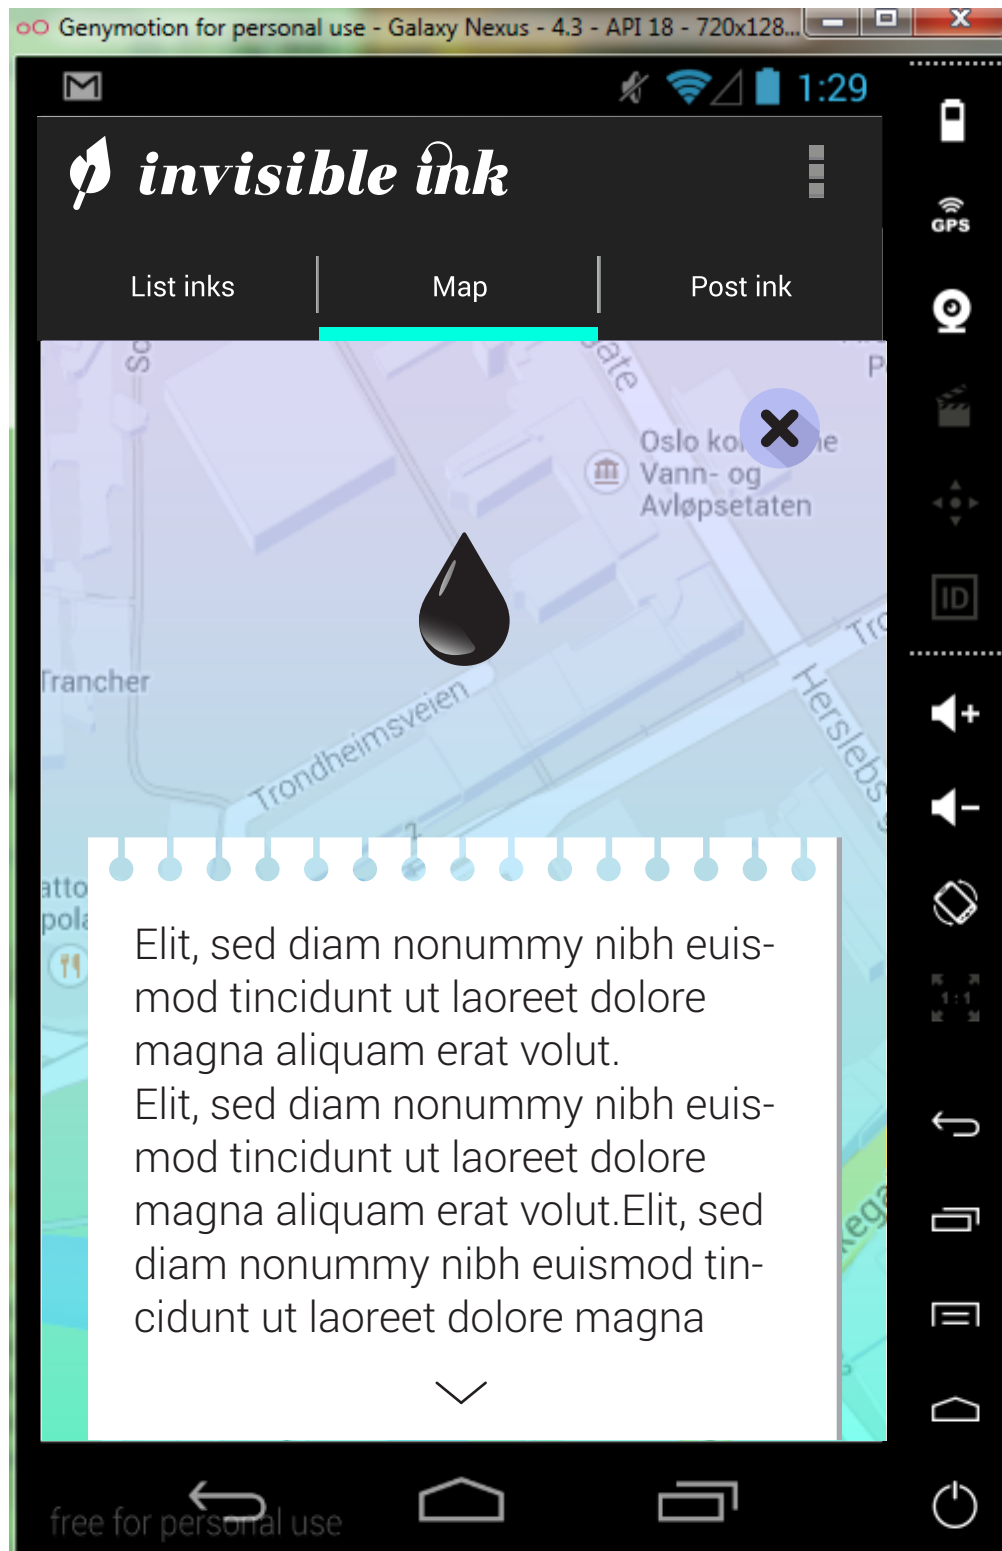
Genymotion for personal use - Galaxy Nexus - 4.3 - API 18 - 720x128...

1:29

invisible ink

List inks

Map

Post ink

So

ate

P

Oslo ko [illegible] ne

Vann- og

Avløpsetaten

Tro

Trancher

Trondheimsveien

Herslebs

atto

pola

ega

Elit, sed diam nonummy nibh euismod tincidunt ut laoreet dolore magna aliquam erat volut.
Elit, sed diam nonummy nibh euismod tincidunt ut laoreet dolore magna aliquam erat volut.Elit, sed diam nonummy nibh euismod tincidunt ut laoreet dolore magna

GPS

ID

free for personal use